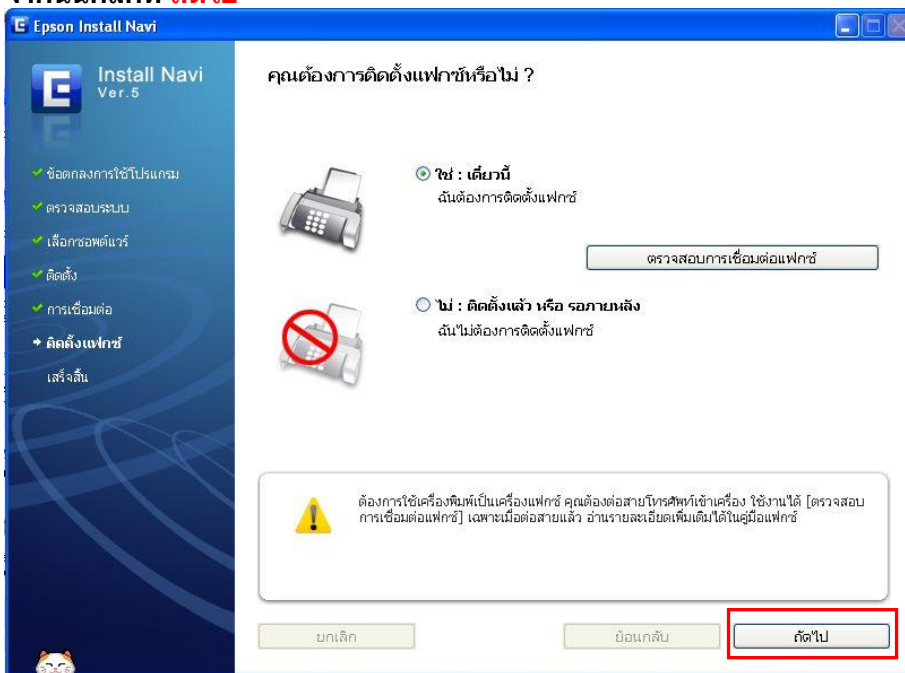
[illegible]

Epson Install Navi

Install Navi
Ver.5

ข้อตกลงการใช้โปรแกรม
ตรวจสอบระบบ
เลือกซอฟต์แวร์
ติดตั้ง
การเชื่อมต่อ
ติดตั้งแฟกซ์
เสร็จสิ้น

คุณต้องการติดตั้งแฟกซ์หรือไม่ ?

ใช่ : เดี๋ยวนี้
ฉันต้องการติดตั้งแฟกซ์

ตรวจสอบการเชื่อมต่อแฟกซ์

ไม่ : ติดตั้งแล้ว หรือ รอภายหลัง
ฉันไม่ต้องการติดตั้งแฟกซ์

ต้องการใช้เครื่องพิมพ์เป็นเครื่องแฟกซ์ คุณต้องต่อสายโทรศัพท์เข้าเครื่อง ใช้งานได้ [ตรวจสอบการเชื่อมต่อแฟกซ์] เฉพาะเมื่อต่อสายแล้ว อ่านรายละเอียดเพิ่มเติมได้ในคู่มือแฟกซ์

ยกเลิก

ย้อนกลับ

ถัดไป